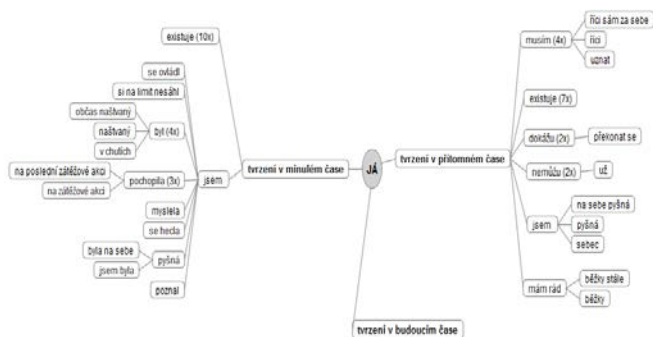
JÁ

tvrzení v minulém čase

existuje (10x)

jsem

se ovládl

si na limit nesáhl

byl (4x)

občas naštvaný

naštvaný

v chuthích

pochopila (3x)

na poslední zátěžové akci

na zátěžové akci

myslela

se hecla

pyšná

byla na sebe

jsem byla

poznal

tvrzení v přítomném čase

musím (4x)

říci sám za sebe

říci

uznat

existuje (7x)

dokážu (2x)

překonat se

nemůžu (2x)

už

jsem

na sebe pyšná

pyšná

sebec

mám rád

běžky stále

běžky

tvrzení v budoucím čase